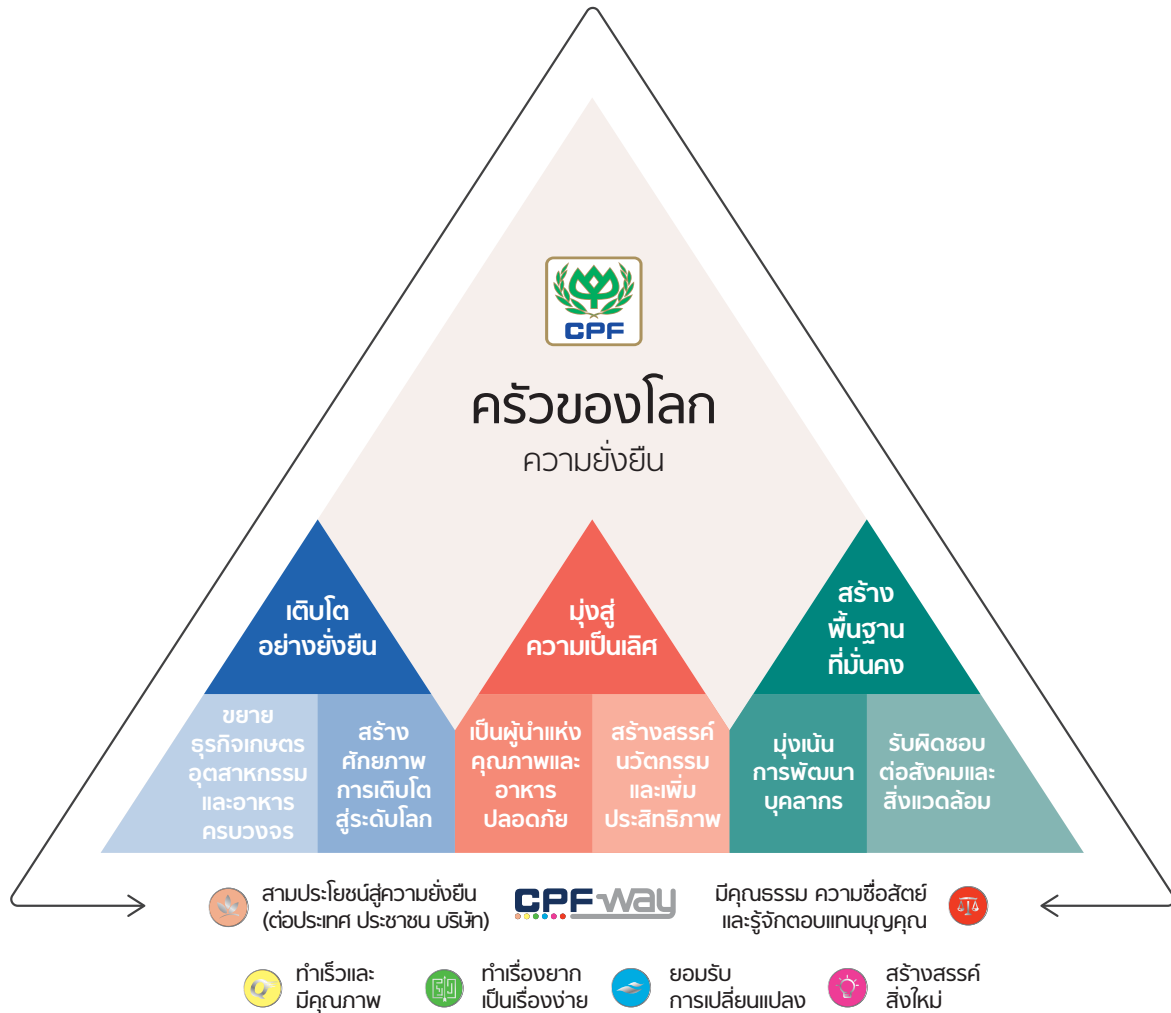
CPF

ครัวของโลก
ความยั่งยืน

เติบโต อย่างยั่งยืน

มุ่งสู่ ความเป็นเลิศ

สร้าง พื้นฐาน ที่มั่นคง

ขยาย ธุรกิจเกษตร อุตสาหกรรม และอาหาร ครบวงจร

สร้าง ศักยภาพ การเติบโต สู่ระดับโลก

เป็นผู้นำแห่ง คุณภาพและ อาหาร ปลอดภัย

สร้างสรรค์ นวัตกรรม และเพิ่ม ประสิทธิภาพ

มุ่งเน้น การพัฒนา บุคลากร

รับผิดชอบ ต่อสังคมและ สิ่งแวดล้อม

สามประโยชน์สู่ความยั่งยืน (ต่อประเทศ ประชาชน บริษัท)

CPF way

มีคุณธรรม ความซื่อสัตย์ และรู้จักตอบแทนบุญคุณ

ทำเร็วและ มีคุณภาพ

ทำเรื่องยาก เป็นเรื่องง่าย

ยอมรับ การเปลี่ยนแปลง

สร้างสรรค์ สิ่งใหม่